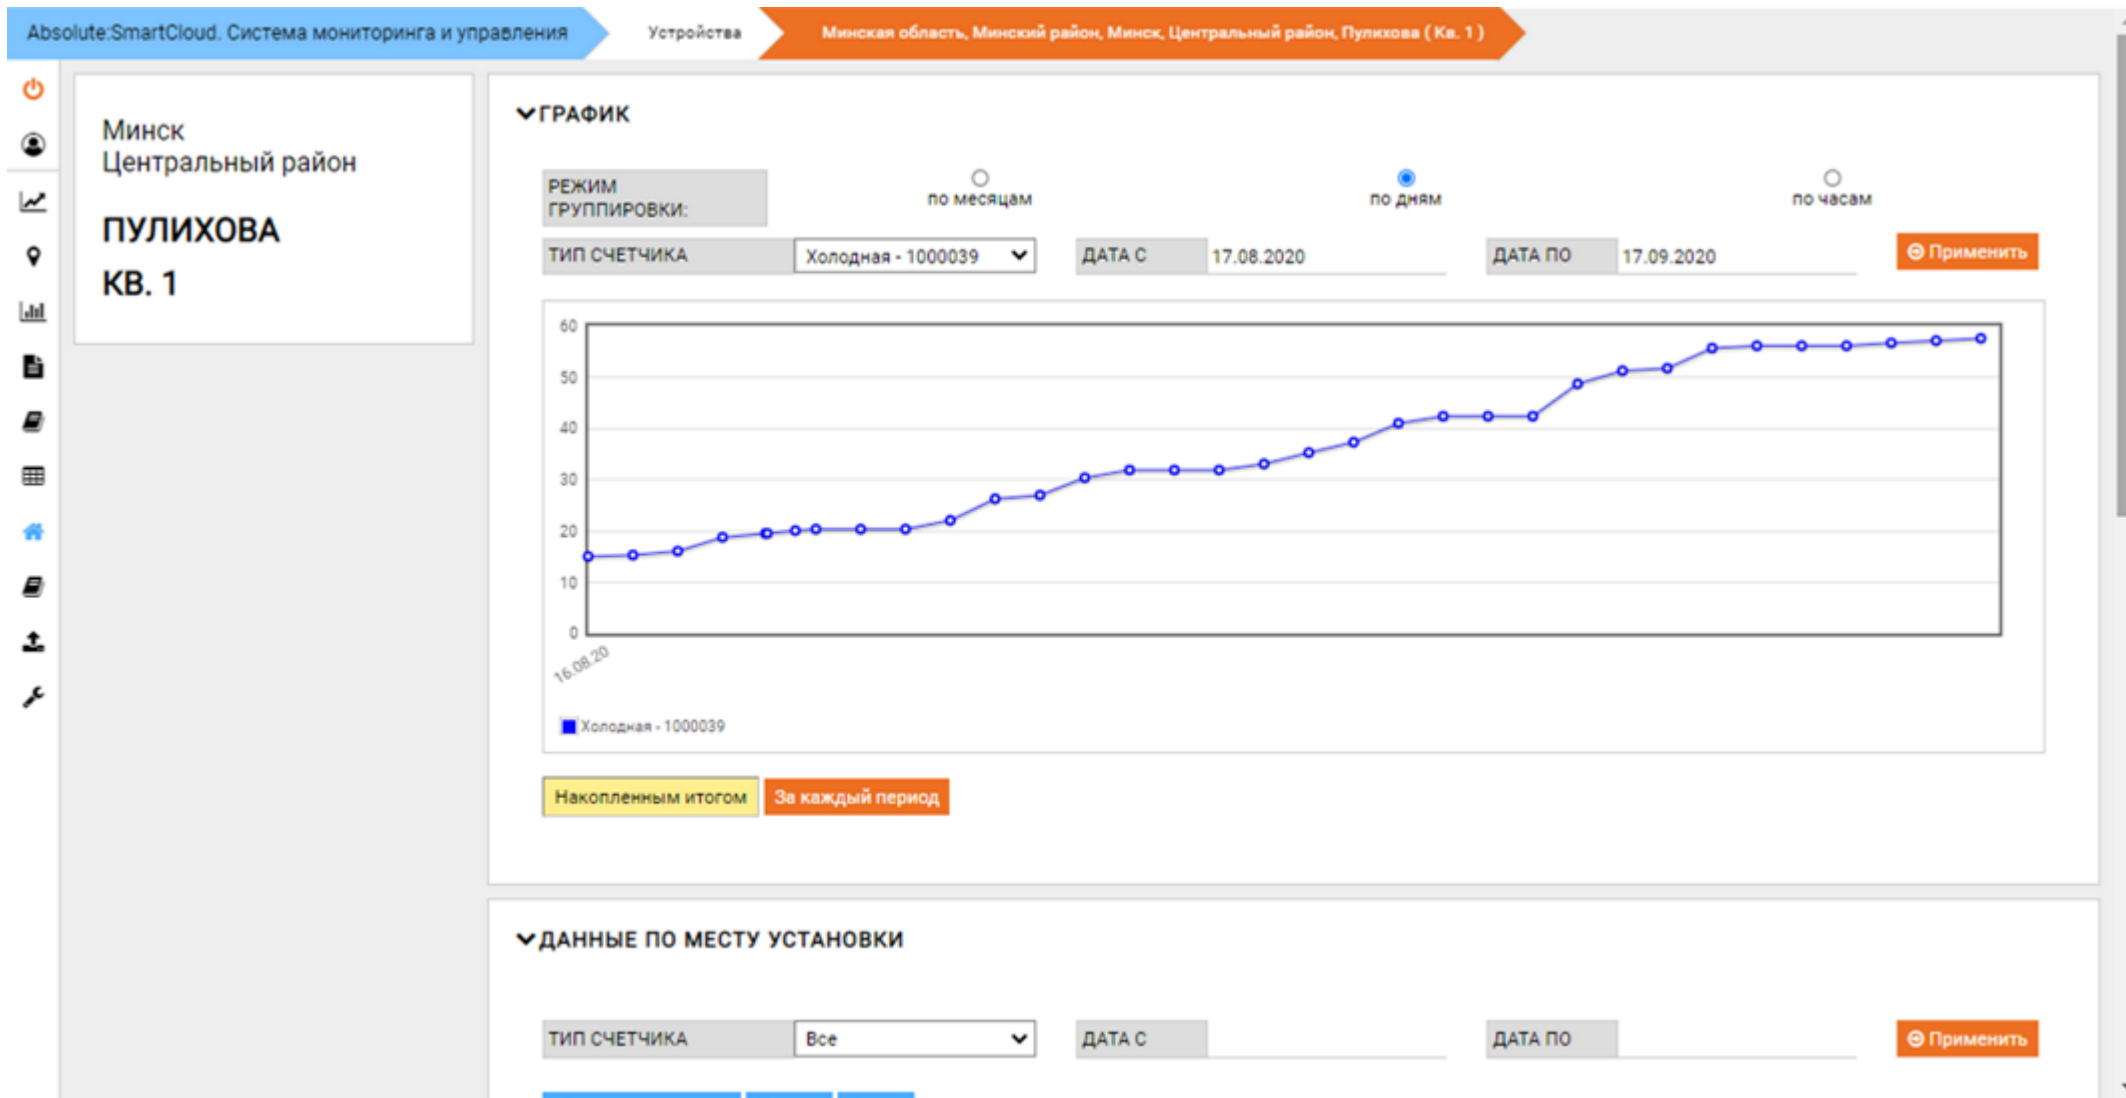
Absolute:SmartCloud. Система мониторинга и управления
Устройства
Минская область, Минский район, Минск, Центральный район, Пулихова ( Кв. 1 )

Минск
Центральный район

ПУЛИХОВА
КВ. 1

ГРАФИК

РЕЖИМ ГРУППИРОВКИ:
по месяцам
по дням
по часам

ТИП СЧЕТЧИКА
Холодная - 1000039
ДАТА С
17.08.2020
ДАТА ПО
17.09.2020
Применить

60
50
40
30
20
10
0
16.08.20

Холодная - 1000039

Накопленным итогом
За каждый период

ДАННЫЕ ПО МЕСТУ УСТАНОВКИ

ТИП СЧЕТЧИКА
Все
ДАТА С
ДАТА ПО
Применить